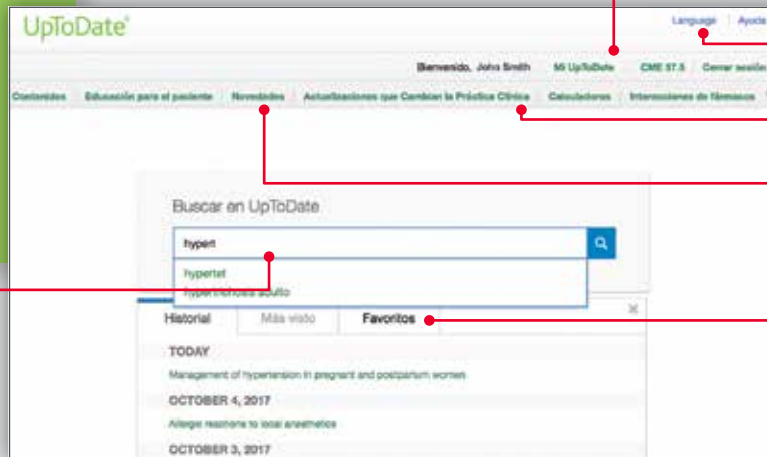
UpToDate

Language | Ayuda

Bienvenido, John Smith   Mi UpToDate   CME 57.5   Cerrar sesión

Contenidos   Educación para el paciente   Novedades   Actualizaciones que Cambian la Práctica Clínica   Calculadoras   Interacciones de fármacos

Buscar en UpToDate

hypert

hypertet
hypert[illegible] adulto

Historial   Más visto   Favoritos

TODAY

Management of hypertension in pregnant and postpartum women

OCTOBER 4, 2017

Allergic reactions to local anesthetics

OCTOBER 3, 2017